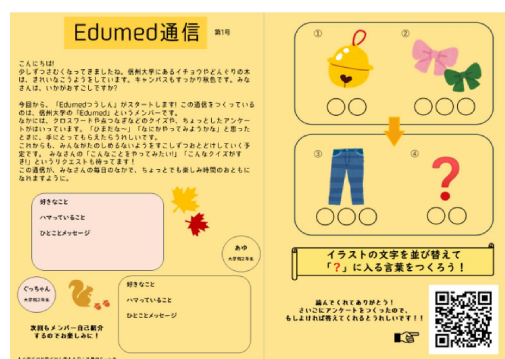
Edumed通信 第1号

こんにちは!
少しずつさむくなってきましたね。信州大学にあるイチョウやどんぐりの木は、きれいなこうようをしています。キャンパスもすっかり秋色です。みなさんは、いかがおすごしですか?

今日から、「Edumedつうしん」がスタートします! この通信をつくっているのは、信州大学の「Edumed」というメンバーです。
なかには、クロスワードや点つなぎなどのクイズや、ちょっとしたアンケートがはいっています。「ひまだなー」「なにかやってみようかな」と思ったときに、手にとってもらえたらうれしいです。
これからも、みんながたのしめるようなようすをこしずつおとどけしていく予定です。みなさんの「こんなことをやってみたい!」「こんなクイズがすき!」というリクエストも待ってます!
この通信が、みなさんの毎日のなかで、ちょっとでも楽しみ時間のおともになれますように。

好きなこと
ハマっていること
ひとことメッセージ

あゆ
大学院2年生

ぐっちゃん
大学院2年生

好きなこと
ハマっていること
ひとことメッセージ

次回もメンバー自己紹介するのでお楽しみに!

①
②
③
④
?

イラストの文字を並び替えて
「?」に入る言葉をつくろう!

読んでくれてありがとう!
さいごにアンケートをつくったので、
もしよければ教えてくれるとうれしいです!!